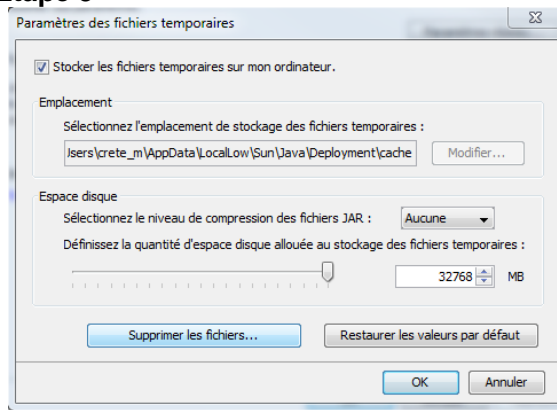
Etape 6

Paramètres des fichiers temporaires

Stocker les fichiers temporaires sur mon ordinateur.

Emplacement

Sélectionnez l'emplacement de stockage des fichiers temporaires :

Jsers\crete_m\AppData\LocalLow\Sun\Java\Deployment\cache

Modifier...

Espace disque

Sélectionnez le niveau de compression des fichiers JAR :

Aucune

Définissez la quantité d'espace disque allouée au stockage des fichiers temporaires :

32768

MB

Supprimer les fichiers...

Restaurer les valeurs par défaut

OK

Annuler